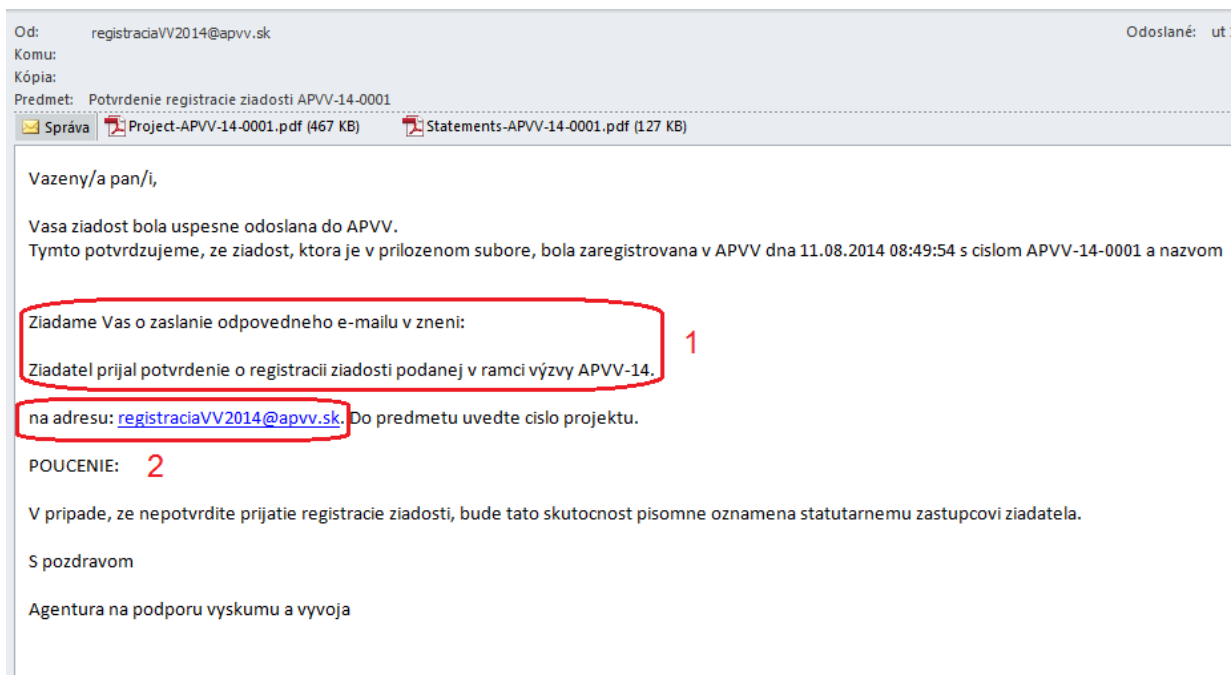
Od: registraciaVV2014@apvv.sk
Odoslané: ut
Komu:
Kópia:
Predmet: Potvrdenie registracie ziadosti APVV-14-0001

Správa
Project-APVV-14-0001.pdf (467 KB)
Statements-APVV-14-0001.pdf (127 KB)

Vazeny/a pan/i,

Vasa ziadost bola uspesne odoslana do APVV.
Tymto potvrdzujeme, ze ziadost, ktora je v prilozenom subore, bola zaregistrovana v APVV dna 11.08.2014 08:49:54 s cislom APVV-14-0001 a nazvom

Ziadame Vas o zaslanie odpovedneho e-mailu v zneni:

Ziadatel prijal potvrdenie o registracii ziadosti podanej v ramci výzvy APVV-14.

1

na adresu: registraciaVV2014@apvv.sk. Do predmetu uvedte cislo projektu.

POUCENIE:

2

V pripade, ze nepotvrdite prijatie registracie ziadosti, bude tato skutocnost pisomne oznamena statutarnemu zastupcovi ziadatela.

S pozdravom

Agentura na podporu vyskumu a vyvoja